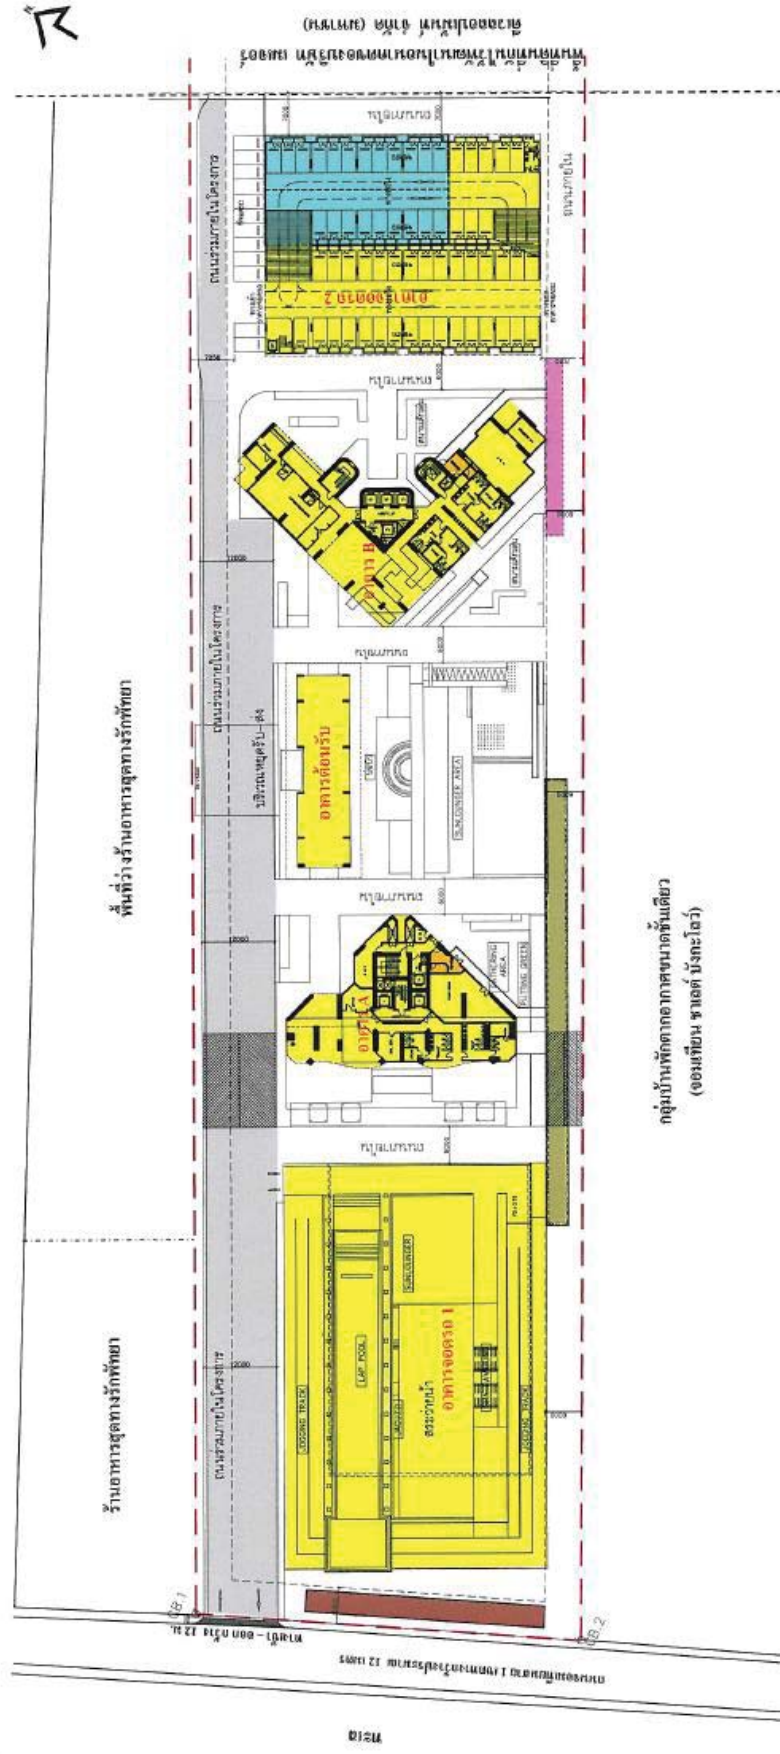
ที่ดินว่าง ร้านอาหารสุขภาพรักพัทยา

ร้านอาหารสุขภาพรักพัทยา

กลุ่มบ้านพักตากอากาศเช่าเชียงรู้ (จอมเทียน พาวด์ บังกะโลว์)

ถนนภายในโครงการ

ถนนภายในโครงการ

บริเวณหยุดรับ-ส่ง

ถนนภายในโครงการ

อาคารจอดรถ 2

อาคาร B

อาคารต้อนรับ

SUNLOUNGER AREA

อาคาร A

PUTTING GREEN

อาคารจอดรถ 1

สระว่ายน้ำ

LAP POOL

JOGGING TRACK

JOGGING TRACK

SUNLOUNGER

ถนนภายใน

ถนนภายใน

ถนนภายใน

ถนนภายใน

ถนนภายใน

ถนนภายใน

CB.1

CB.2

ทางเข้า-ออก กว้าง 12 ม.

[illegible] 12 เมตร

ทะเล

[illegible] (มหาชน)